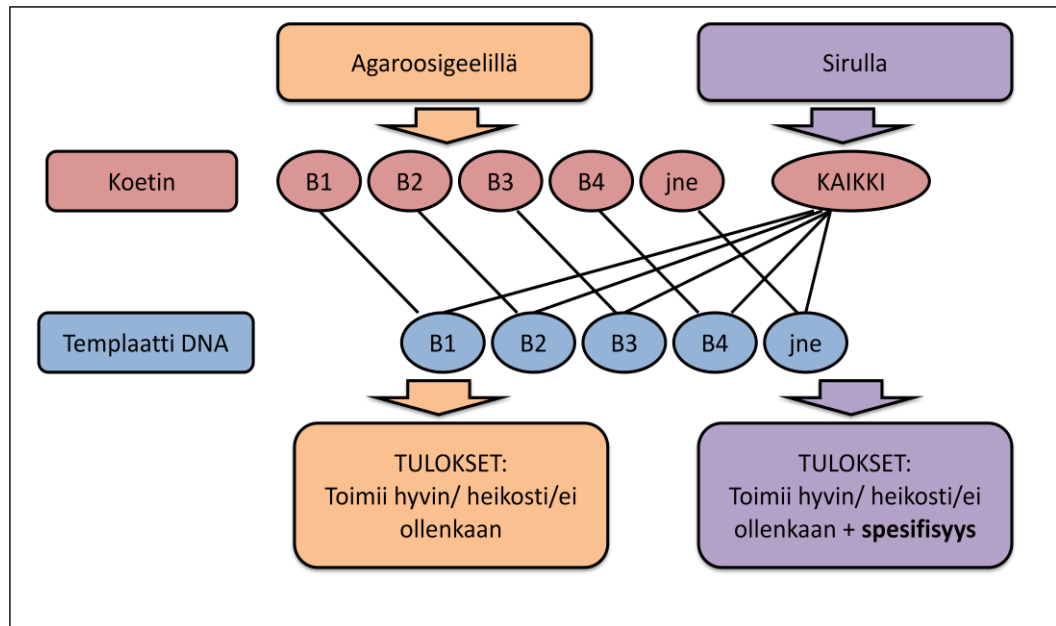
Agaroosigeelillä

Sirulla

Koetin

B1 B2 B3 B4 jne

KAIKKI

Templaatti DNA

B1 B2 B3 B4 jne

TULOKSET:
Toimii hyvin/ heikosti/ei ollenkaan

TULOKSET:
Toimii hyvin/ heikosti/ei ollenkaan + **spesifisyys**